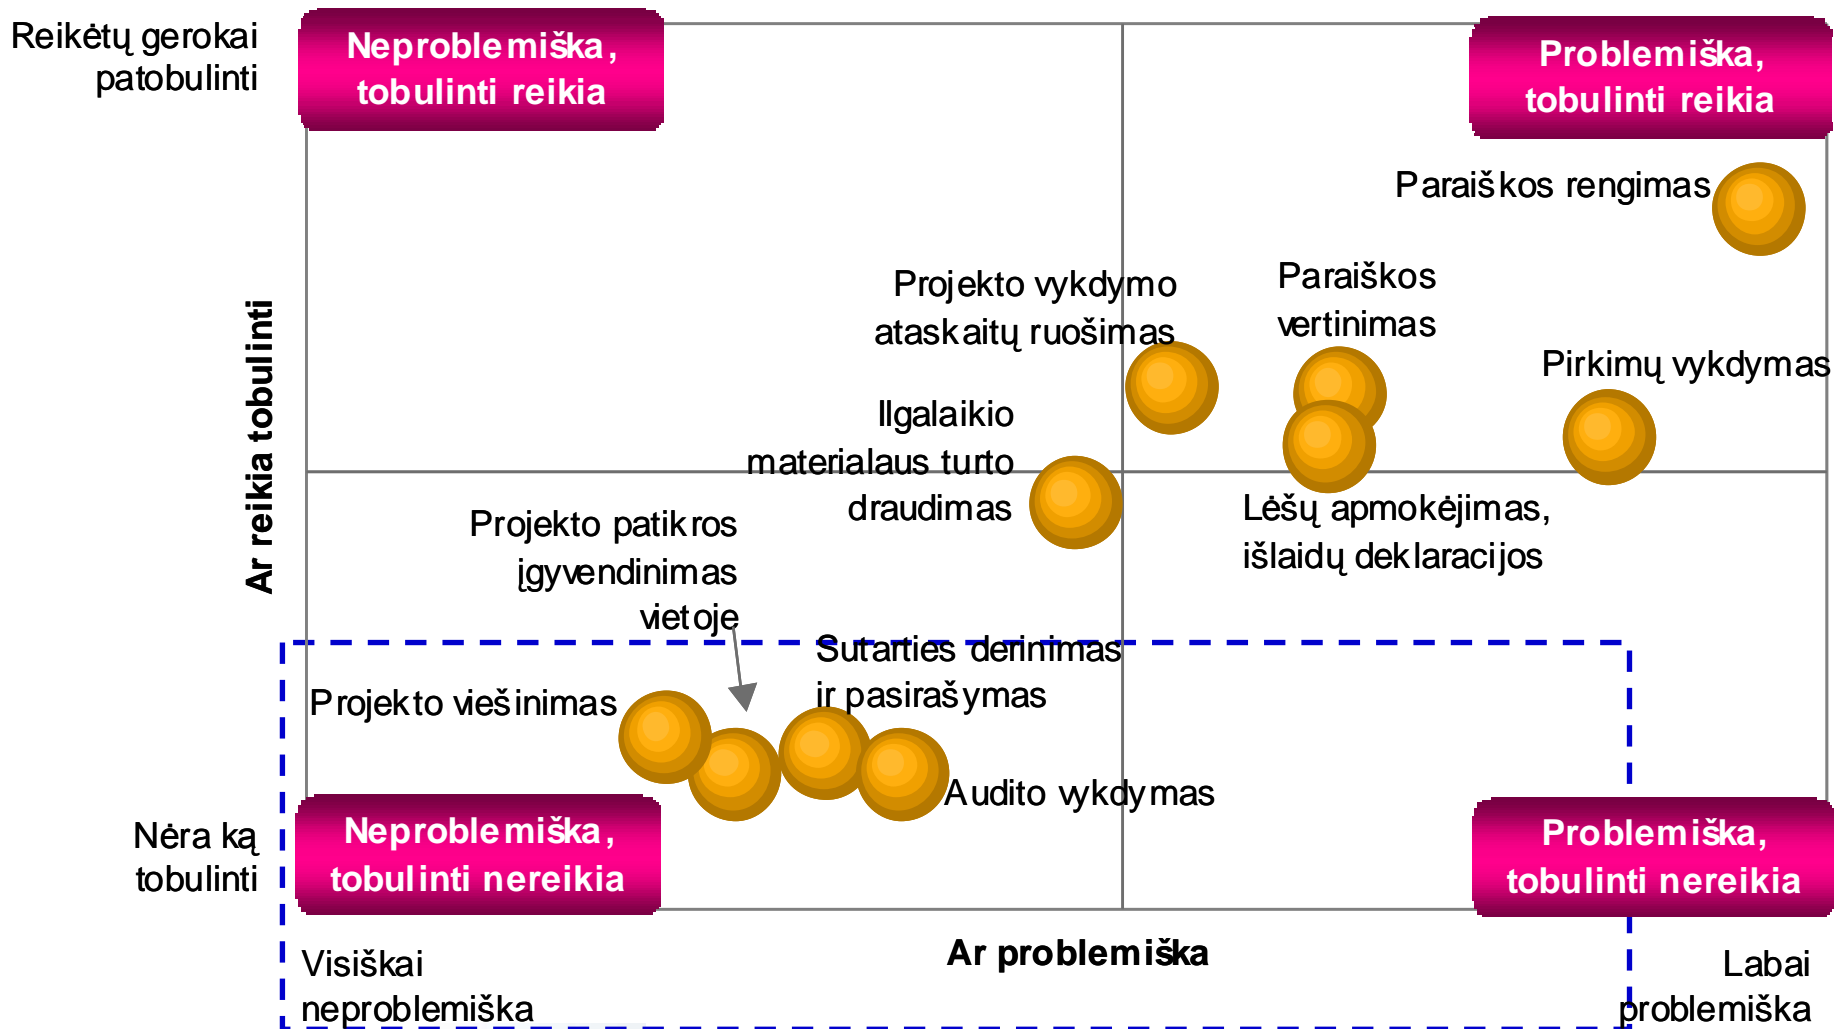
Reikėtų gerokai patobulinti

Neproblemiška, tobulinti reikia

Problemiška, tobulinti reikia

Paraiškos rengimas

Projekto vykdymo ataskaitų ruošimas

Paraiškos vertinimas

Pirkimų vykdymas

Ar reikia tobulinti

Ilgalaikio materialaus turto draudimas

Lėšų apmokėjimas, išlaidų deklaracijos

Projekto patikros įgyvendinimas vietoje

Sutarties derinimas ir pasirašymas

Projekto viešinimas

Audito vykdymas

Nėra ką tobulinti

Neproblemiška, tobulinti nereikia

Problemiška, tobulinti nereikia

Ar problemiška

Visiškai neproblemiška

Labai problemiška